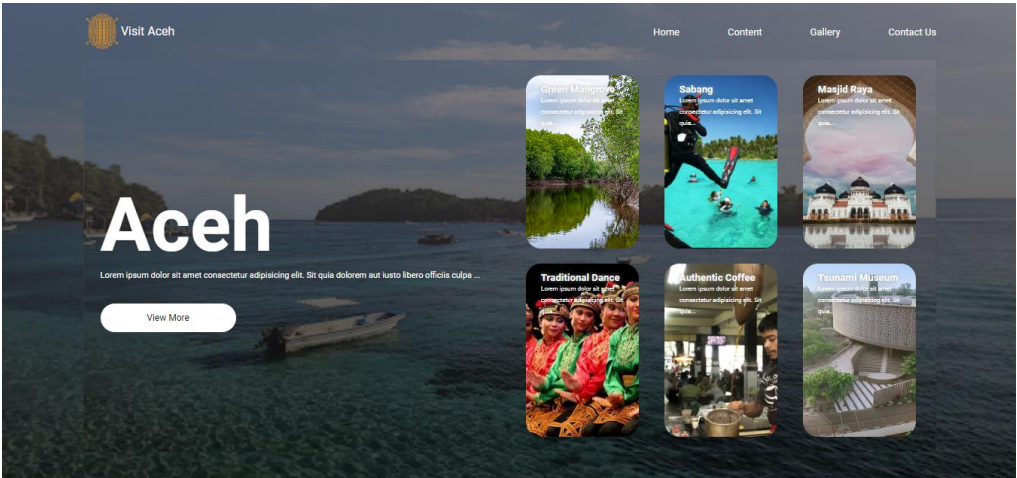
Visit Aceh

Home
Content
Gallery
Contact Us

Aceh

Lorem ipsum dolor sit amet consectetur adipisicing elit. Sit quia dolorem aut iusto libero officiis culpa ...

View More

Green Mangrove
Lorem ipsum dolor sit amet consectetur adipisicing elit. Sit quia...

Sabang
Lorem ipsum dolor sit amet consectetur adipisicing elit. Sit quia...

Masjid Raya
Lorem ipsum dolor sit amet consectetur adipisicing elit. Sit quia...

Traditional Dance
Lorem ipsum dolor sit amet consectetur adipisicing elit. Sit quia...

Authentic Coffee
Lorem ipsum dolor sit amet consectetur adipisicing elit. Sit quia...

Tsunami Museum
Lorem ipsum dolor sit amet consectetur adipisicing elit. Sit quia...